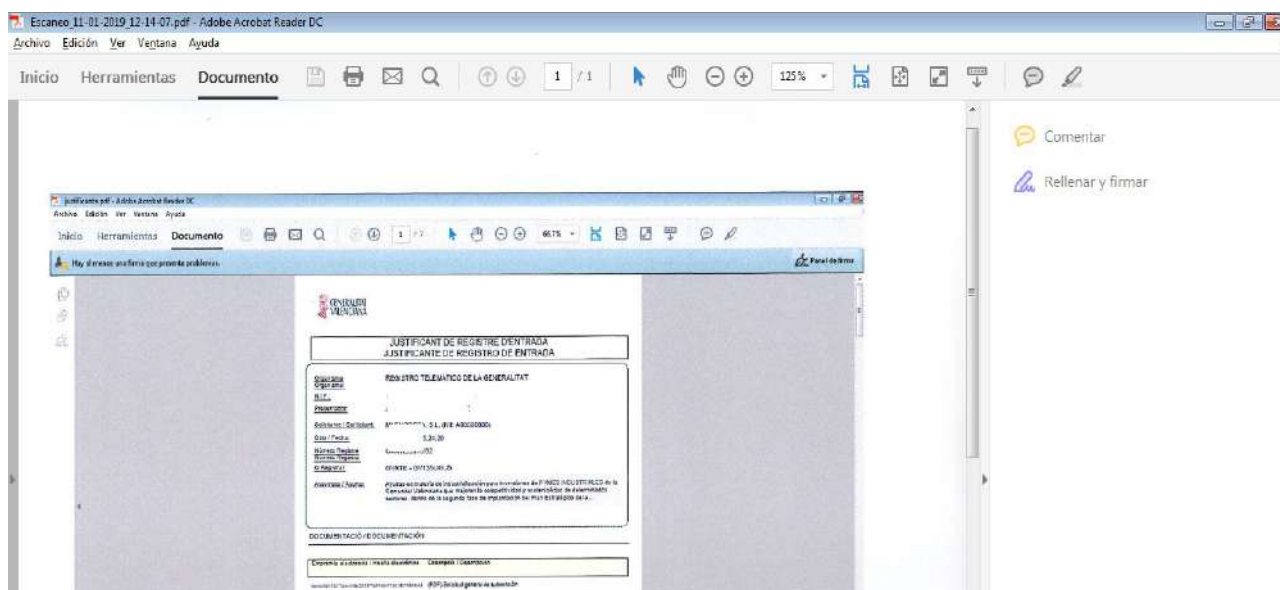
Escaneo_11-01-2019_12-14-07.pdf - Adobe Acrobat Reader DC
Archivo Edición Ver Ventana Ayuda
Inicio Herramientas Documento 1 / 1 125%
Comentar
Rellenar y firmar

justificante.pdf - Adobe Acrobat Reader DC
Archivo Edición Ver Ventana Ayuda
Inicio Herramientas Documento 1 / 1 66,7%
Hay al menos una firma que presenta problemas.
Panel de firma

GENERALITAT VALENCIANA

JUSTIFICANT DE REGISTRE D'ENTRADA
JUSTIFICANTE DE REGISTRO DE ENTRADA

Organisme Organismo REGISTRO TELEMATICO DE LA GENERALITAT
N.I.F.
Presentador
Sol·licitant / Solicitante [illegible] S.L. (NIF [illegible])
Data / Fecha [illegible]
Número Registre Número Registro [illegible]
Id Registre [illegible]
Assumpte / Asunto Ayudas en materia de industrialización para inversiones de PYMES INDUSTRIALES de la Comunitat Valenciana que mejoren la competitividad y sostenibilidad de determinados sectores, dentro de la segunda fase de implantación del Plan estratégico de la...

DOCUMENTACIÓ / DOCUMENTACIÓN

Document annexat / Documento anexado Descripció / Descripción
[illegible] (PDF) Solicitud general de subvención